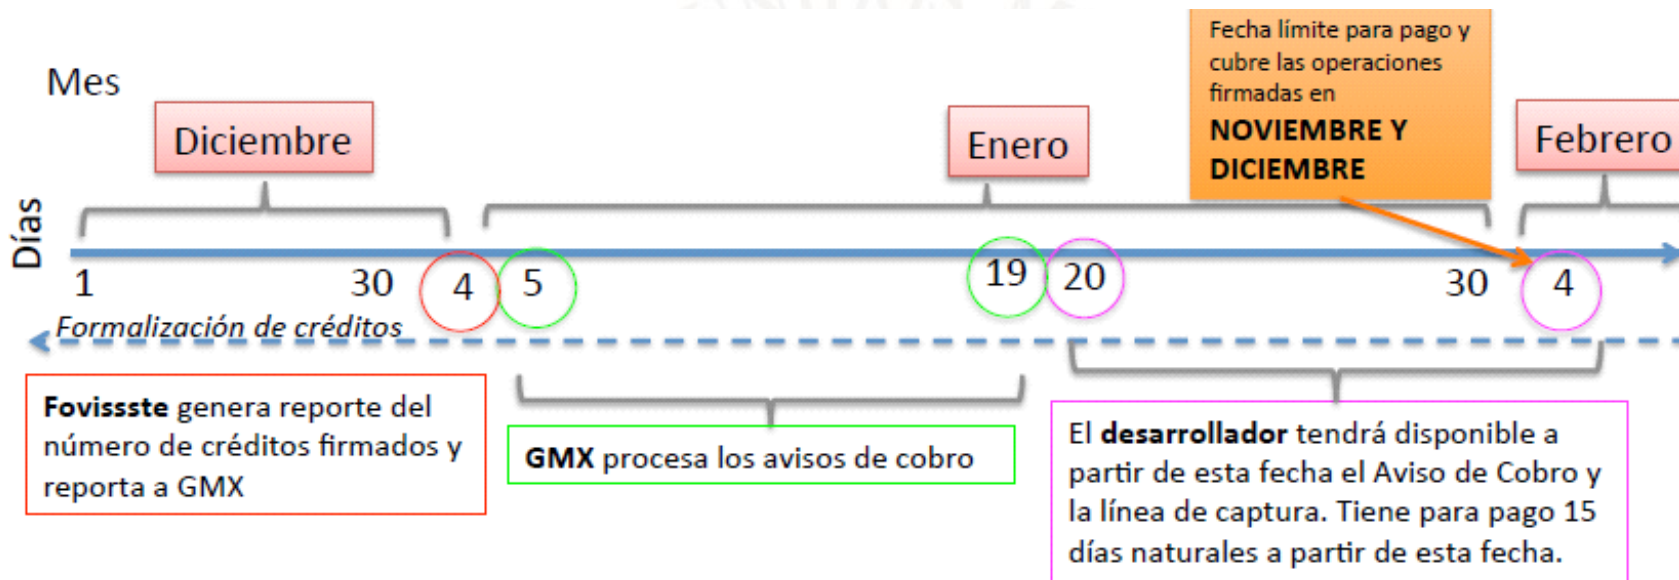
Mes

Diciembre

Enero

Fecha límite para pago y cubre las operaciones firmadas en **NOVIEMBRE Y DICIEMBRE**

Febrero

Días

1 30 4 5 19 20 30 4

Formalización de créditos

**Fovissste** genera reporte del número de créditos firmados y reporta a GMX

**GMX** procesa los avisos de cobro

El **desarrollador** tendrá disponible a partir de esta fecha el Aviso de Cobro y la línea de captura. Tiene para pago 15 días naturales a partir de esta fecha.